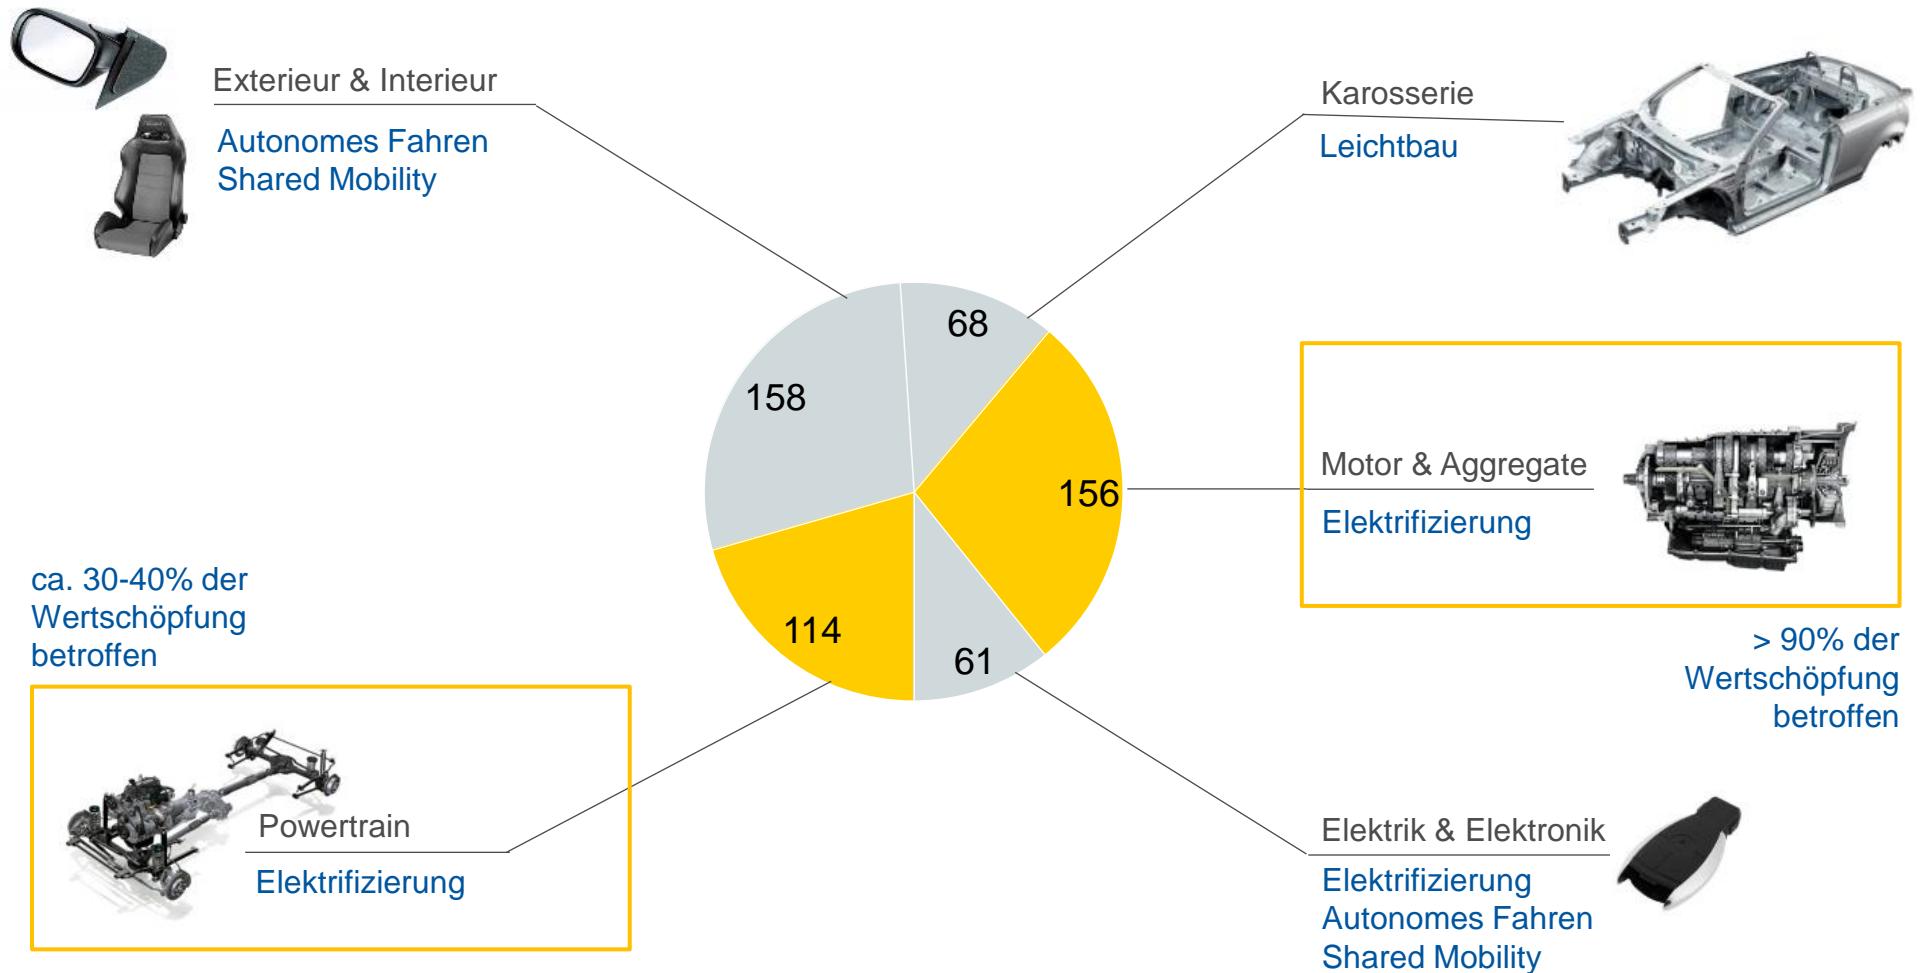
Exterieur & Interieur

Autonomes Fahren
Shared Mobility

Karosserie

Leichtbau

68

158

156

114

61

Motor & Aggregate

Elektrifizierung

ca. 30-40% der Wertschöpfung betroffen

> 90% der Wertschöpfung betroffen

Powertrain

Elektrifizierung

Elektrik & Elektronik

Elektrifizierung
Autonomes Fahren
Shared Mobility